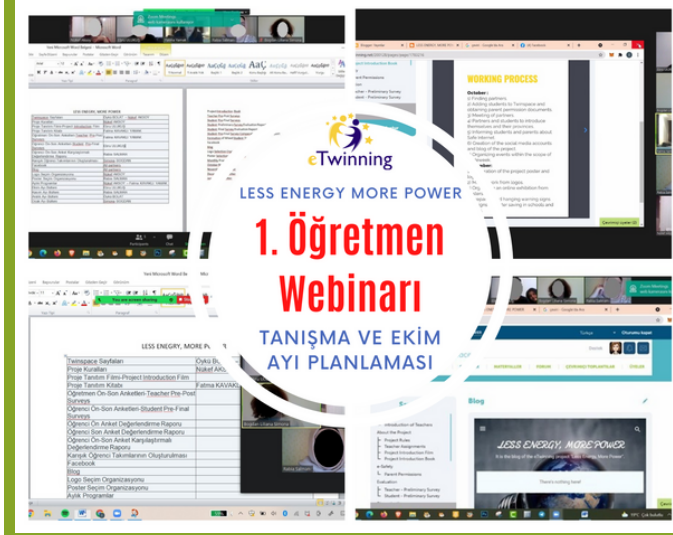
eTwinning

LESS ENERGY MORE POWER

1. Öğretmen Webinarı

TANIŞMA VE EKİM AYI PLANLAMASI

WORKING PROCESS

LESS ENERGY, MORE POWER

Twinspace Sayfaları
Proje Kuralları
Proje Tanıtım Filmi-Project Introduction Film
Proje Tanıtım Kitabı
Öğretmen Ön-Son Anketleri-Teacher Pre-Post Surveys
Öğrenci Ön-Son Anketleri-Student Pre-Final Surveys
Öğretmen Ön-Son Anket Değerlendirme Raporu
Öğrenci Son Anket Değerlendirme Raporu
Öğrenci Ön-Son Anket Karşılaştırmalı Değerlendirme Raporu
Karışık Öğrenci Takımlarının Oluşturulması
Facebook
Blog
Logo Seçim Organizasyonu
Poster Seçim Organizasyonu
Aylık Programlar

Blog

LESS ENERGY, MORE POWER